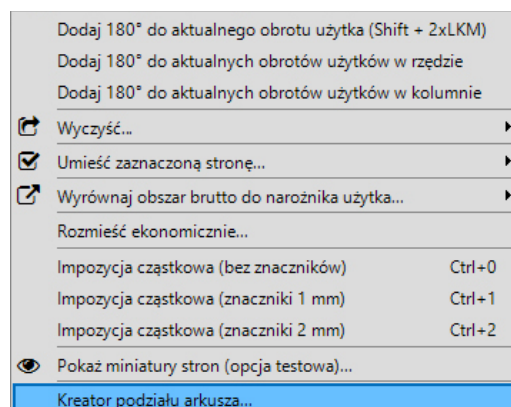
Dodaj 180° do aktualnego obrotu użytka (Shift + 2xLKM)
Dodaj 180° do aktualnych obrotów użytków w rzędzie
Dodaj 180° do aktualnych obrotów użytków w kolumnie
Wyczyść...
Umieść zaznaczoną stronę...
Wyrównaj obszar brutto do narożnika użytka...
Rozmieść ekonomicznie...
Impozycja cząstkowa (bez znaczników) Ctrl+0
Impozycja cząstkowa (znaczniki 1 mm) Ctrl+1
Impozycja cząstkowa (znaczniki 2 mm) Ctrl+2
Pokaż miniatury stron (opcja testowa)...
Kreator podziału arkusza...